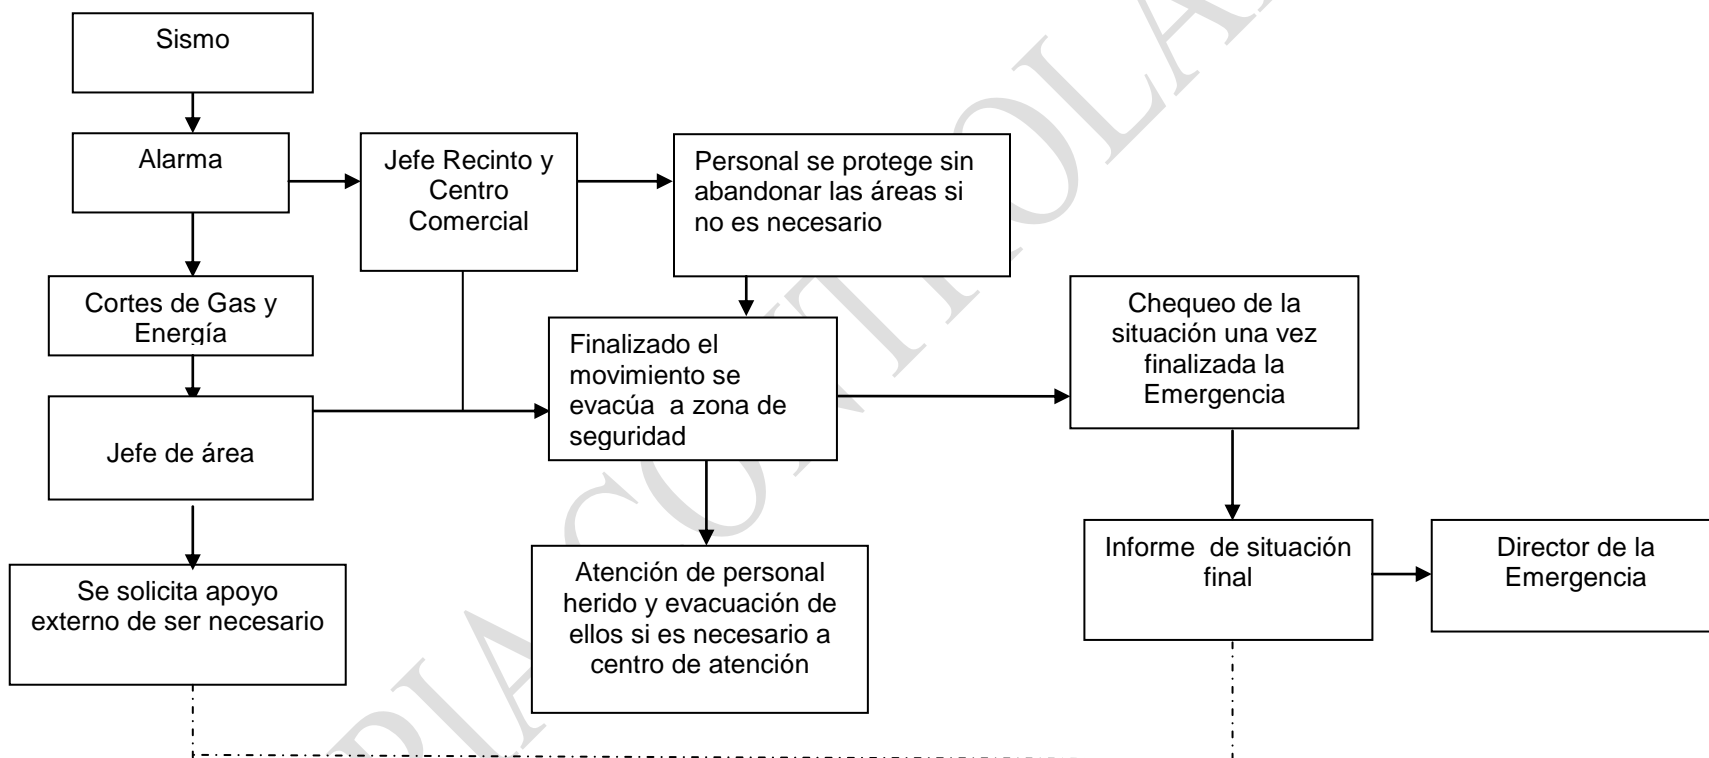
Sismo

Alarma

Jefe Recinto y Centro Comercial

Personal se protege sin abandonar las áreas si no es necesario

Cortes de Gas y Energía

Chequeo de la situación una vez finalizada la Emergencia

Finalizado el movimiento se evacúa a zona de seguridad

Jefe de área

Se solicita apoyo externo de ser necesario

Atención de personal herido y evacuación de ellos si es necesario a centro de atención

Informe de situación final

Director de la Emergencia

COPIA CONTROLADA